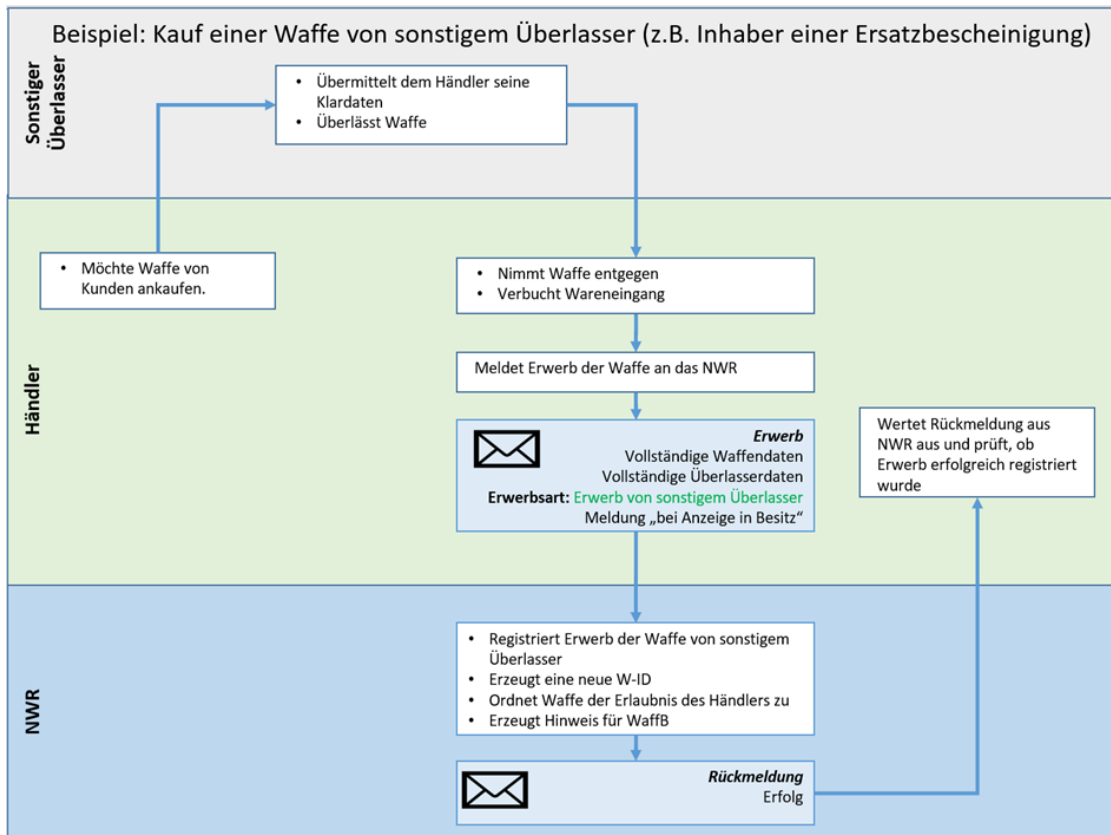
Beispiel: Kauf einer Waffe von sonstigem Überlasser (z.B. Inhaber einer Ersatzbescheinigung)

Sonstiger Überlasser

- Übermittelt dem Händler seine Klardaten
- Überlässt Waffe

Händler

- Möchte Waffe von Kunden ankaufen.

- Nimmt Waffe entgegen
- Verbucht Wareneingang

Meldet Erwerb der Waffe an das NWR

Erwerb
Vollständige Waffendaten
Vollständige Überlasserdaten
Erwerbsart: Erwerb von sonstigem Überlasser
Meldung „bei Anzeige in Besitz“

Wertet Rückmeldung aus NWR aus und prüft, ob Erwerb erfolgreich registriert wurde

NWR

- Registriert Erwerb der Waffe von sonstigem Überlasser
- Erzeugt eine neue W-ID
- Ordnet Waffe der Erlaubnis des Händlers zu
- Erzeugt Hinweis für WaffB

Rückmeldung
Erfolg